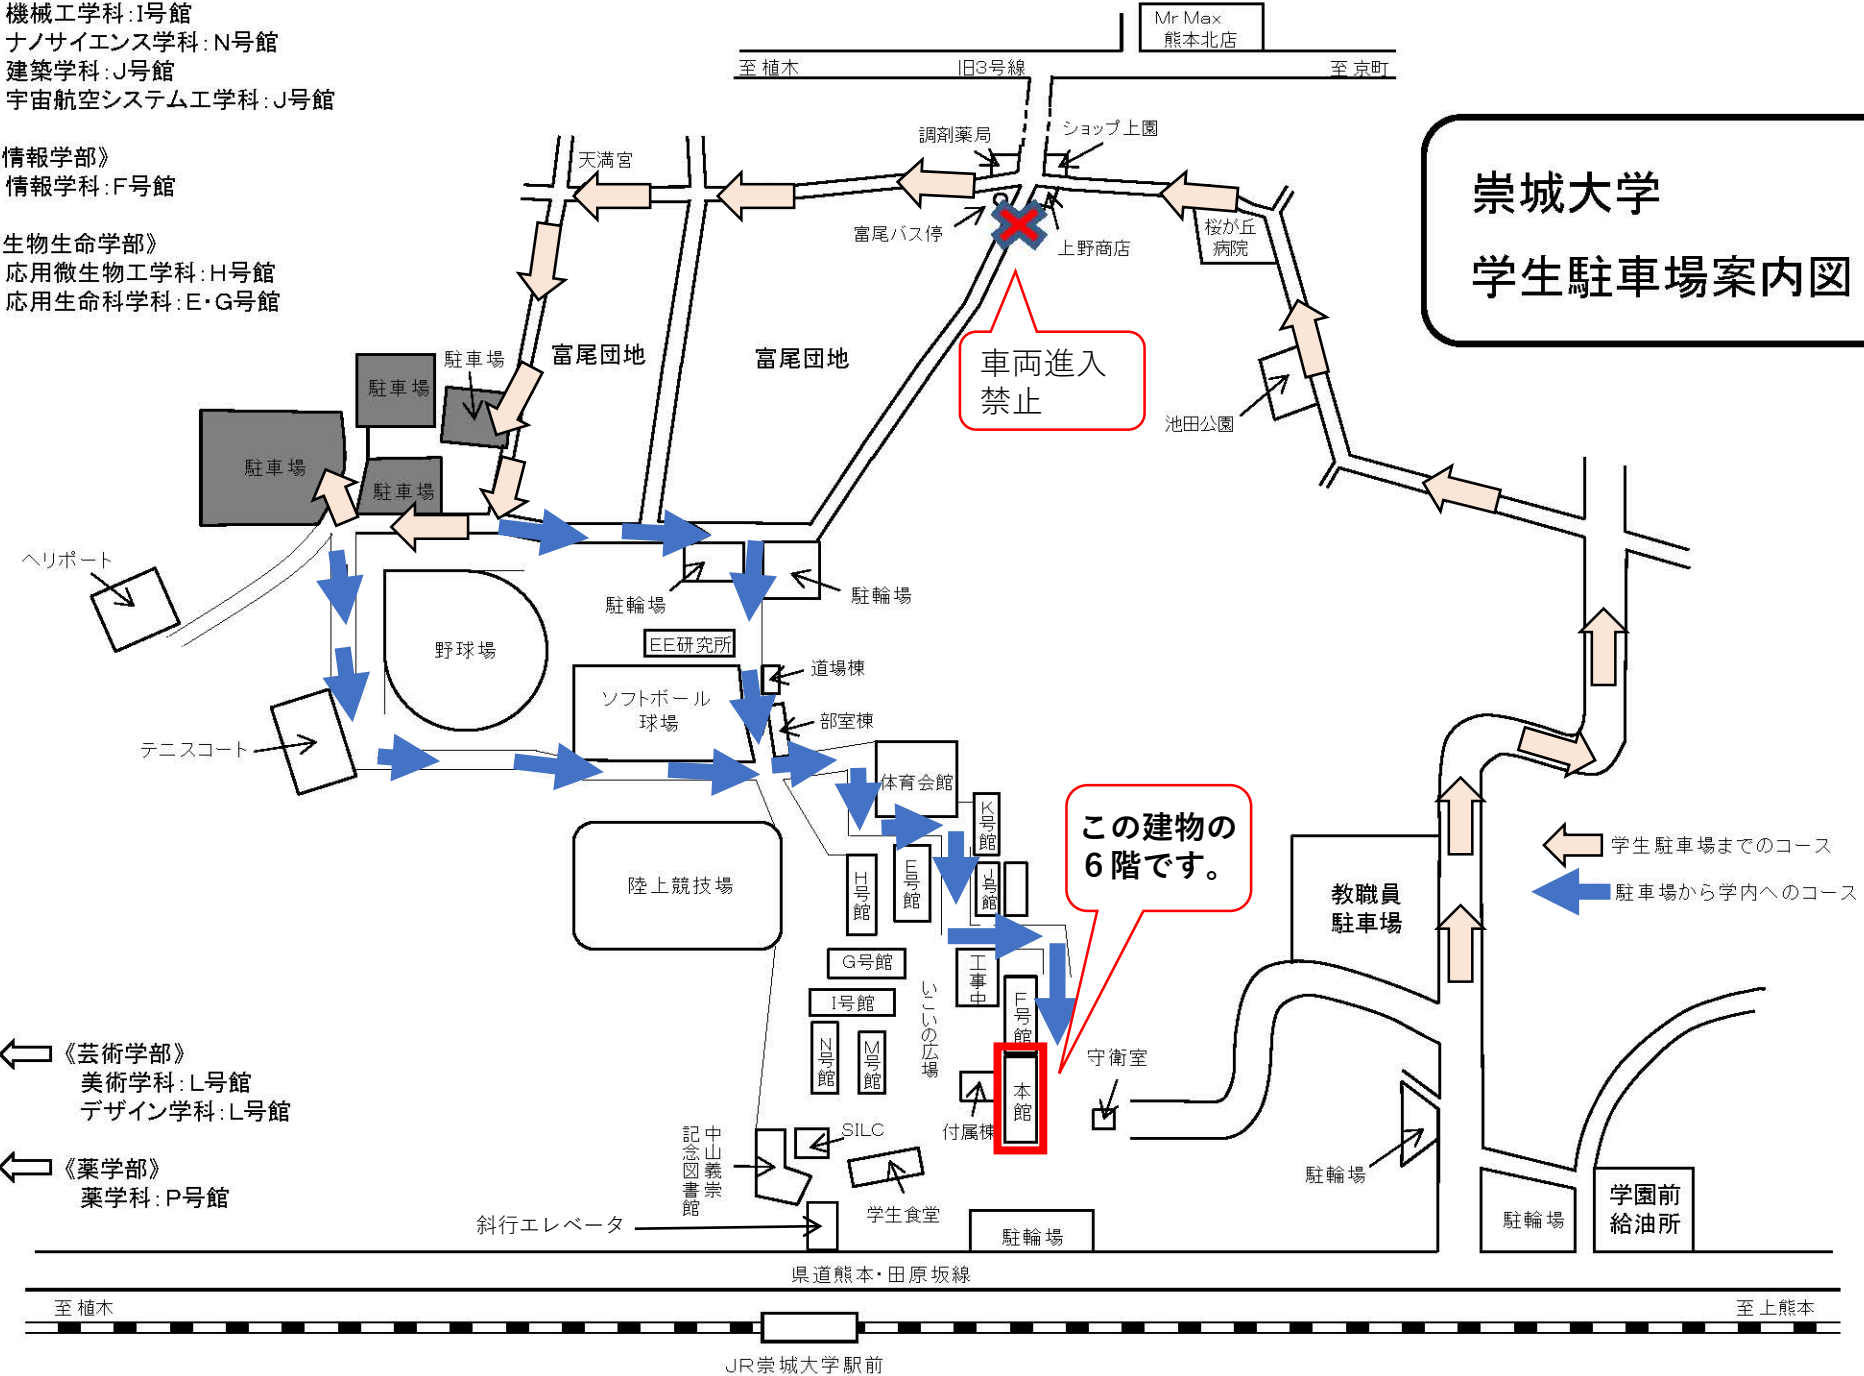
機械工学科：I号館
ナノサイエンス学科：N号館
建築学科：J号館
宇宙航空システム工学科：J号館

情報学部》
情報学科：F号館

生物生命学部》
応用微生物工学科：H号館
応用生命科学科：E・G号館

Mr Max
熊本北店
至 植木
旧3号線
至 京町

崇城大学
学生駐車場案内図

天満宮
調剤薬局
ショップ上園
富尾バス停
上野商店
桜が丘
病院
車両進入
禁止
池田公園
富尾団地
富尾団地
駐車場
駐車場
駐車場
駐車場
駐車場
ヘリポート
駐輪場
駐輪場
野球場
EE研究所
道場棟
ソフトボール
球場
部室棟
テニスコート
体育会館
K号館
この建物の
6階です。
学生駐車場までのコース
駐車場から学内へのコース
陸上競技場
H号館
E号館
J号館
教職員
駐車場
G号館
I号館
工事中
F号館
いこいの広場
N号館
M号館
守衛室
本館
付属棟

《芸術学部》
美術学科：L号館
デザイン学科：L号館

《薬学部》
薬学科：P号館

中山義崇記念図書館
SILC
学生食堂
斜行エレベータ
駐輪場
駐輪場
駐輪場
学園前
給油所
県道熊本・田原坂線
至 植木
至 上熊本
JR崇城大学駅前